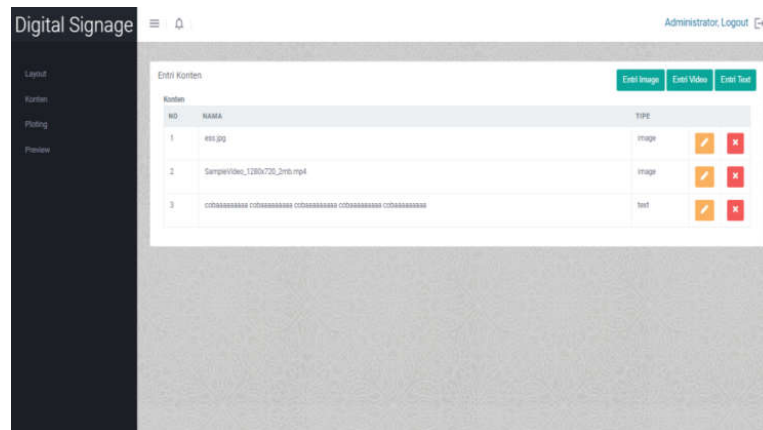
Digital Signage

Administrator, Logout

Layout
Konten
Ploting
Preview

Entri Konten

Entri Image Entri Video Entri Text

Konten

| NO | NAMA | TIPE |
|---|---|---|
| 1 | ess.jpg | image |
| 2 | SampleVideo_1280x720_2mb.mp4 | image |
| 3 | cobaaaaaaaaa cobaaaaaaaaa cobaaaaaaaaa cobaaaaaaaaa cobaaaaaaaaa | text |